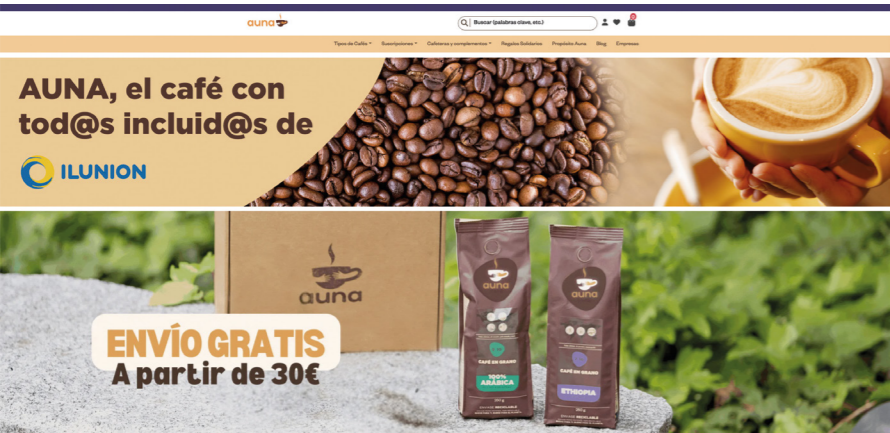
auna

Buscar (palabras clave, etc.)

0

Tipos de Café ▾ Suscripciones ▾ Cafeteras y complementos ▾ Regalos Solidarios Propósito Auna Blog Empresas

AUNA, el café con tod@s incluid@s de

ILUNION

auna

ENVÍO GRATIS
A partir de 30€

auna
CAFÉ EN GRANO
100% ARÁBICA

auna
CAFÉ EN GRANO
ETHIOPIA